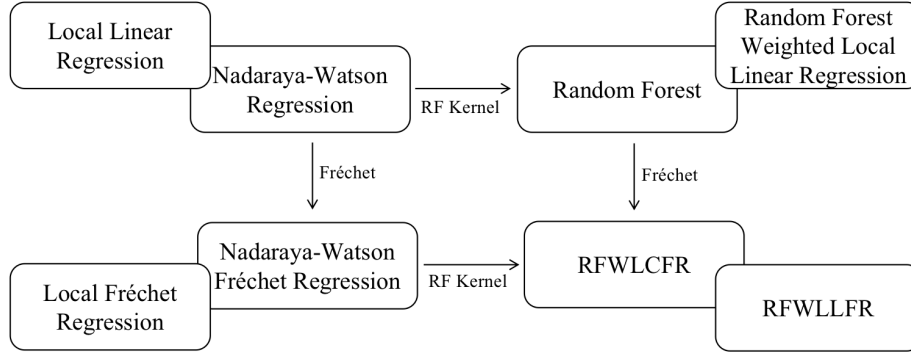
Local Linear Regression

Nadaraya-Watson Regression

RF Kernel

Random Forest

Random Forest Weighted Local Linear Regression

Fréchet

Fréchet

Nadaraya-Watson Fréchet Regression

RF Kernel

RFWLCFR

Local Fréchet Regression

RFWLLFR